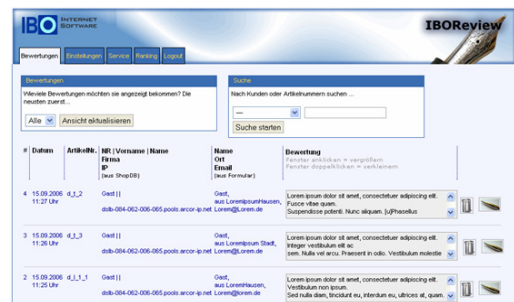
IBO INTERNET SOFTWARE

IBOReview

Bewertungen | Einstellungen | Service | Ranking | Logout

Bewertungen

Wieviele Bewertungen möchten sie angezeigt bekommen? Die neusten zuerst...

Alle | Ansicht aktualisieren

Suche

Nach Kunden oder Artikelnummern suchen ...

---

Suche starten

| # | Datum | ArtikelNr. | NR \| Vorname \| Name Firma IP (aus ShopDB) | Name Ort Email (aus Formular) | Bewertung Fenster anklicken = vergrößern Fenster doppelklicken = verkleinern |
|---|---|---|---|---|---|
| 4 | 15.09.2006 11:27 Uhr | d_t_2 | Gast \| \| dslb-084-062-006-065.pools.arcor-ip.net | Gast, aus LoremIpsumHausen, Lorem@Lorem.de | Lorem ipsum dolor sit amet, consectetuer adipiscing elit. Fusce vitae quam. Suspendisse potenti. Nunc aliquam. [u]Phasellus |
| 3 | 15.09.2006 11:26 Uhr | d_t_3 | Gast \| \| dslb-084-062-006-065.pools.arcor-ip.net | Gast, aus LoremIpsum Stadt, Lorem@Lorem.de | Lorem ipsum dolor sit amet, consectetuer adipiscing elit. Integer Vestibulum elit ac sem. Nulla vel arcu. Praesent in odio. Vestibulum molestie |
| 2 | 15.09.2006 11:25 Uhr | d_t_1_1 | Gast \| \| dslb-084-062-006-065.pools.arcor-ip.net | Gast, aus LoremHausen, Lorem@lorem.de | Lorem ipsum dolor sit amet, consectetuer adipiscing elit. Vestibulum non ipsum. Sed nulla diam, tincidunt eu, interdum eu, ultrices at, quam. |